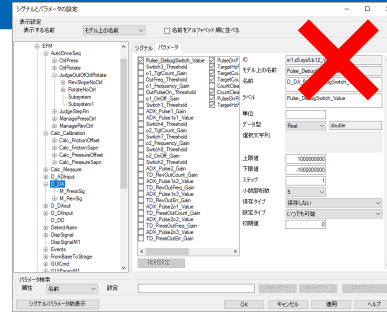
シグナルとパラメータの設定

表示設定
表示する名称 モデル上の名前
名前をアルファベット順に並べる

EFM
AutoDriveSeq
CtrlPress
CtrlRotate
JudgeOutOfCtrlRotate
RevSlopeNoCtrl
RotateNoCtrl
Subsystem
Subsystem1
JudgeStepFin
ManagePressCtrl
ManageRevCtrl
Calc_Calibration
Calc_FrictionOffset
Calc_FrictionSlope
Calc_PressureOffset
Calc_PressureSlope
Calc_Measure
D_DInput
D_DA
M_PressSig
M_RevSig
D_DInput
D_DO
DetectAlarm
DespSignal
DespSignalM1
Events
FromBaseToStrage
GUICmd
GUIForm44

シグナル パラメータ

Pulse_DebugSwitch_Value
Switch1_Threshold
o1_TgtCount_Gain
OutFreq_Threshold
o1_Frequency_Gain
OutPulseOn_Threshold
o1_OnOff_Gain
Switch1_Threshold
ADX_Pulse1_Gain
ADX_Pulse1o1_Value
Switch1_Threshold
o2_TgtCount_Gain
Switch7_Threshold
o2_Frequency_Gain
Switch7_Threshold
o2_OnOff_Gain
Switch7_Threshold
TD_Pulse2_Gain
TD_RevOutCount_Gain
TD_RevOutCount_Gain
TD_RevOutFreq_Gain
ADX_Pulse1o3_Value
TD_RevOutFreq_Gain
ADX_Pulse2o1_Value
TD_PressOutCount_Gain
ADX_Pulse2o2_Value
TD_PressOutFreq_Gain
TD_PressOutFreq_Gain

PulseOnP
TargetHz
TargetHz
TargetHz
CountCle
CountCle
PulseOnP
TargetHz

ID m1a5ays6b12_V
モデル上の名前 Pulse_DebugSwitch_Value
名前 D_DA_Pulse_DebugSwitch_Value
ラベル Pulse_DebugSwitch_Value
単位
データ型 Real double
選択文字列
上限値 100000000
下限値 -100000000
ステップ 1
小数部桁数 5
表示タイプ 値(単位)
設定タイプ いつでも可能
初期値 0

接続設定...

パラメータ検索
属性 名前 設定
シグナル/パラメータ値表示
OK キャンセル 適用 ヘルプ